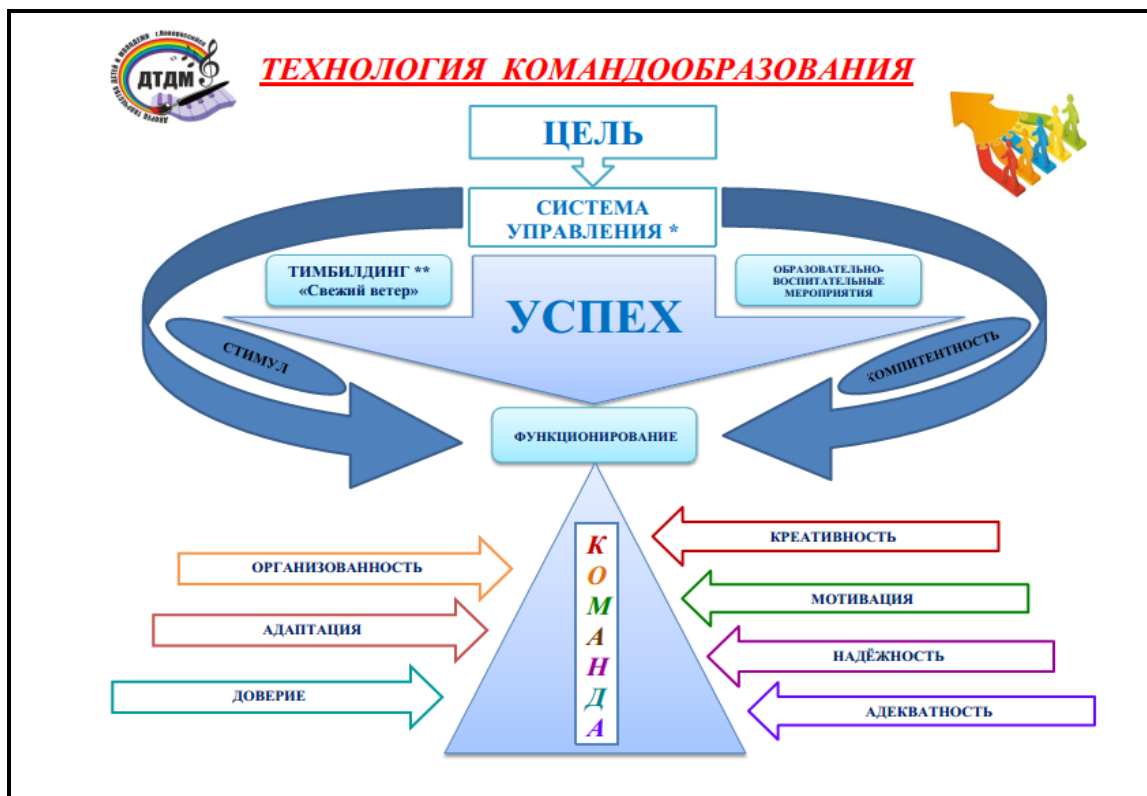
ДТДМ
Дворец творчества детей и молодёжи г.Новороссийск

ТЕХНОЛОГИЯ КОМАНДООБРАЗОВАНИЯ

ЦЕЛЬ

СИСТЕМА УПРАВЛЕНИЯ *

ТИМБИЛДИНГ ** «Свежий ветер»

ОБРАЗОВАТЕЛЬНО-ВОСПИТАТЕЛЬНЫЕ МЕРОПРИЯТИЯ

УСПЕХ

СТИМУЛ

КОМПИТЕНТНОСТЬ

ФУНКЦИОНИРОВАНИЕ

КОМАНДА

ОРГАНИЗОВАННОСТЬ

АДАПТАЦИЯ

ДОВЕРИЕ

КРЕАТИВНОСТЬ

МОТИВАЦИЯ

НАДЁЖНОСТЬ

АДЕКВАТНОСТЬ